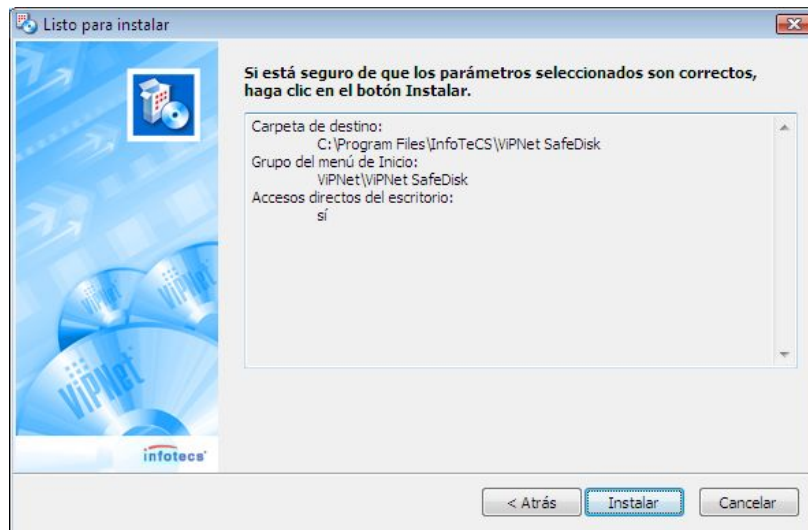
Listo para instalar

Si está seguro de que los parámetros seleccionados son correctos, haga clic en el botón Instalar.

Carpeta de destino:
C:\Program Files\InfoTeCS\ViPNet SafeDisk
Grupo del menú de Inicio:
ViPNet\ViPNet SafeDisk
Accesos directos del escritorio:
sí

ViPNet

ViPNet

infotecs

< Atrás

Instalar

Cancelar